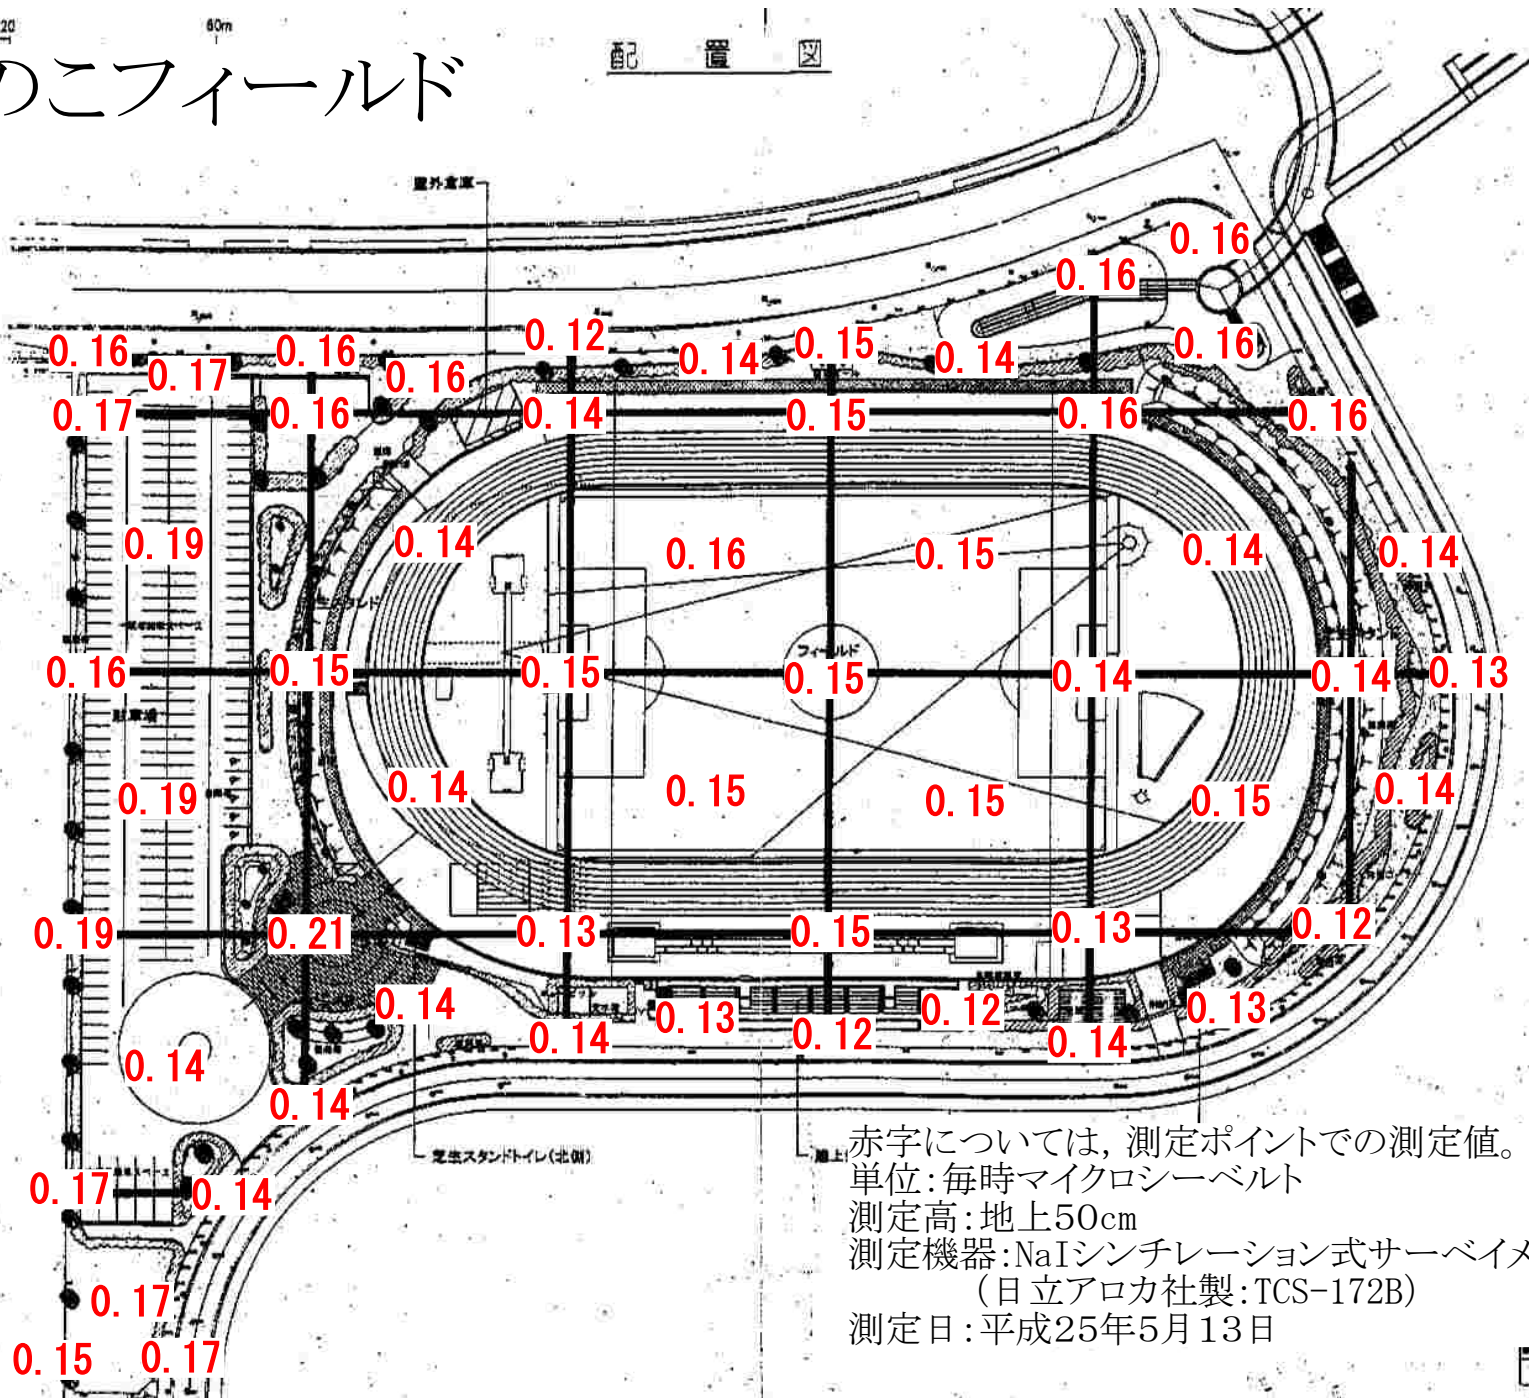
20 60m

つこフィールド

配 置 図

屋外倉庫

0. 16 0. 17 0. 16 0. 16 0. 12 0. 14 0. 15 0. 14 0. 16 0. 16 0. 16

0. 17 0. 16 0. 14 0. 15 0. 16 0. 16

0. 19 0. 14 0. 16 0. 15 0. 14 0. 14

フィールド

駐車場

0. 16 0. 15 0. 15 0. 15 0. 14 0. 14 0. 13

0. 19 0. 14 0. 15 0. 15 0. 15 0. 14

0. 19 0. 21 0. 13 0. 15 0. 13 0. 12

0. 14 0. 14 0. 13 0. 12 0. 12 0. 14 0. 13

0. 14

0. 14

芝生スタンドトイレ(北側)

0. 17 0. 14

0. 17

0. 15 0. 17

赤字については，測定ポイントでの測定値。
単位：毎時マイクロシーベルト
測定高：地上50cm
測定機器：NaIシンチレーション式サーベイメ
（日立アロカ社製：TCS-172B）
測定日：平成25年5月13日